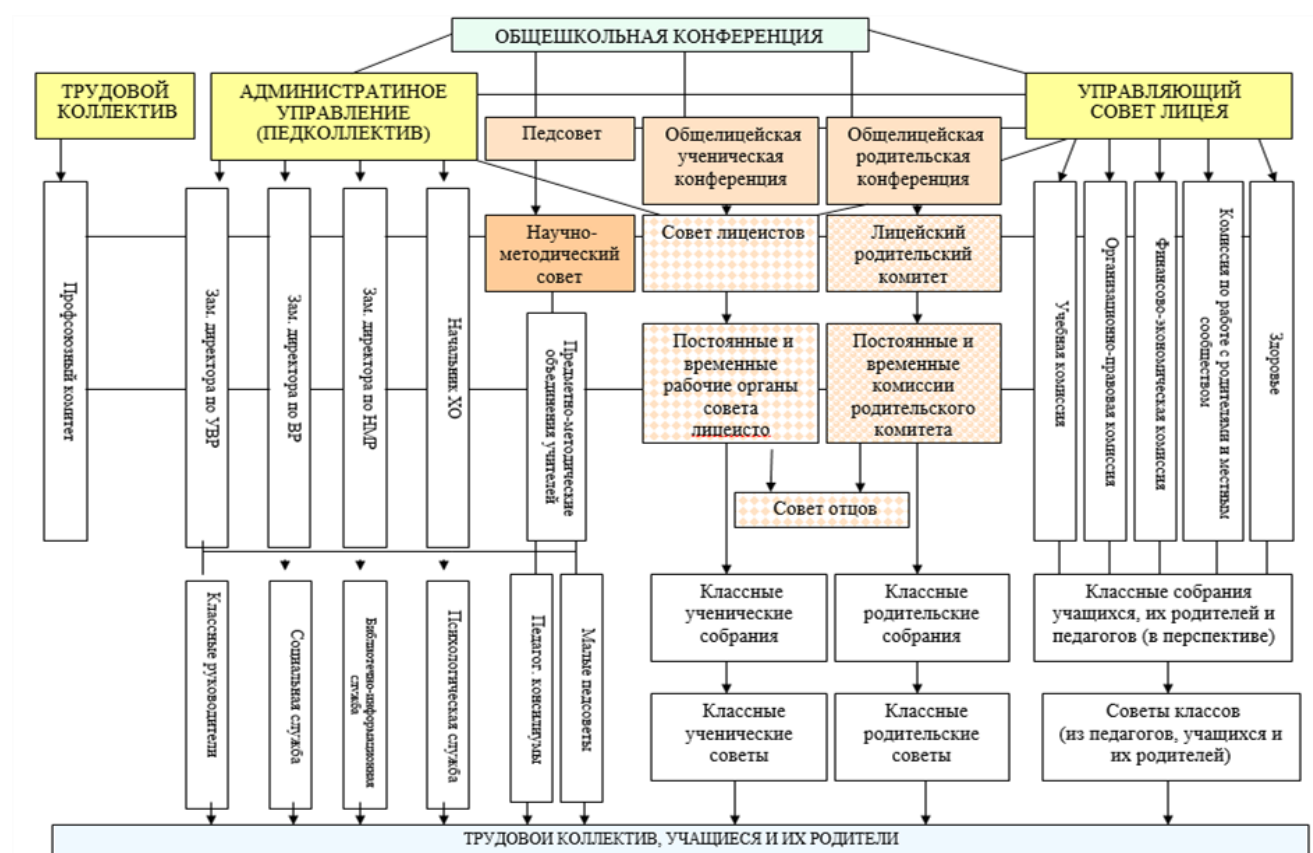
ОБЩЕШКОЛЬНАЯ КОНФЕРЕНЦИЯ

ТРУДОВОЙ КОЛЛЕКТИВ

АДМИНИСТРАТИНОЕ УПРАВЛЕНИЕ (ПЕДКОЛЛЕКТИВ)

УПРАВЛЯЮЩИЙ СОВЕТ ЛИЦЕЯ

Педсовет

Общелицейская ученическая конференция

Общелицейская родительская конференция

Профсоюзный комитет

Зам. директора по УВР

Зам. директора по ВР

Зам. директора по НМР

Начальник ХО

Научно-методический совет

Совет лицеистов

Лицейский родительский комитет

Учебная комиссия

Организационно-правовая комиссия

Финансово-экономическая комиссия

Комиссия по работе с родителями и местным сообществом

Здоровье

Предметно-методические объединения учителей

Постоянные и временные рабочие органы совета лицеисто

Постоянные и временные комиссии родительского комитета

Совет отцов

Классные руководители

Социальная служба

Библиотечно-информационная служба

Психологическая служба

Педагог. консилиумы

Малые педсоветы

Классные ученические собрания

Классные родительские собрания

Классные собрания учащихся, их родителей и педагогов (в перспективе)

Классные ученические советы

Классные родительские советы

Советы классов (из педагогов, учащихся и их родителей)

ТРУДОВОЙ КОЛЛЕКТИВ, УЧАЩИЕСЯ И ИХ РОДИТЕЛИ